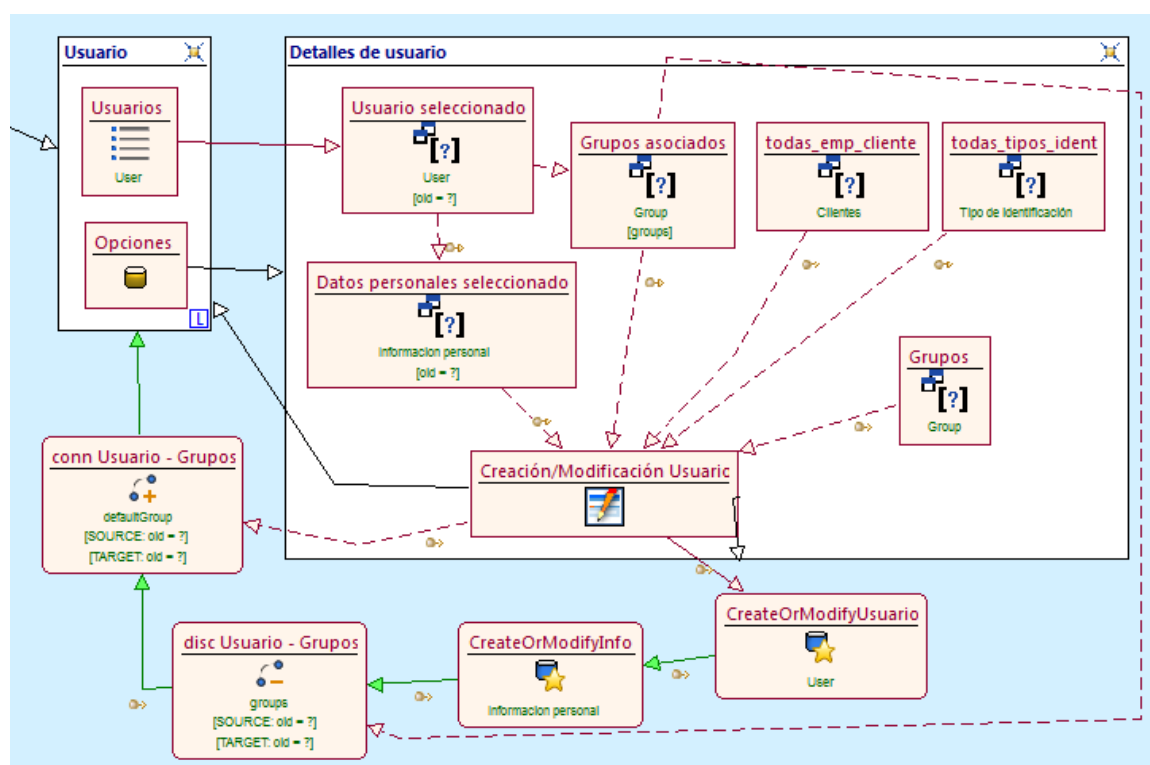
Usuario

Usuarios
User

Opciones

L

Detalles de usuario

Usuario seleccionado
User
[old = ?]

Grupos asociados
Group
[groups]

todas_emp_cliente
Clientes

todas_tipos_ident
Tipo de Identificación

Datos personales seleccionado
Informacion personal
[old = ?]

Grupos
Group

Creación/Modificación Usuaric

conn Usuario - Grupos
defaultGroup
[SOURCE: old = ?]
[TARGET: old = ?]

CreateOrModifyUsuario
User

CreateOrModifyInfo
Informacion personal

disc Usuario - Grupos
groups
[SOURCE: old = ?]
[TARGET: old = ?]